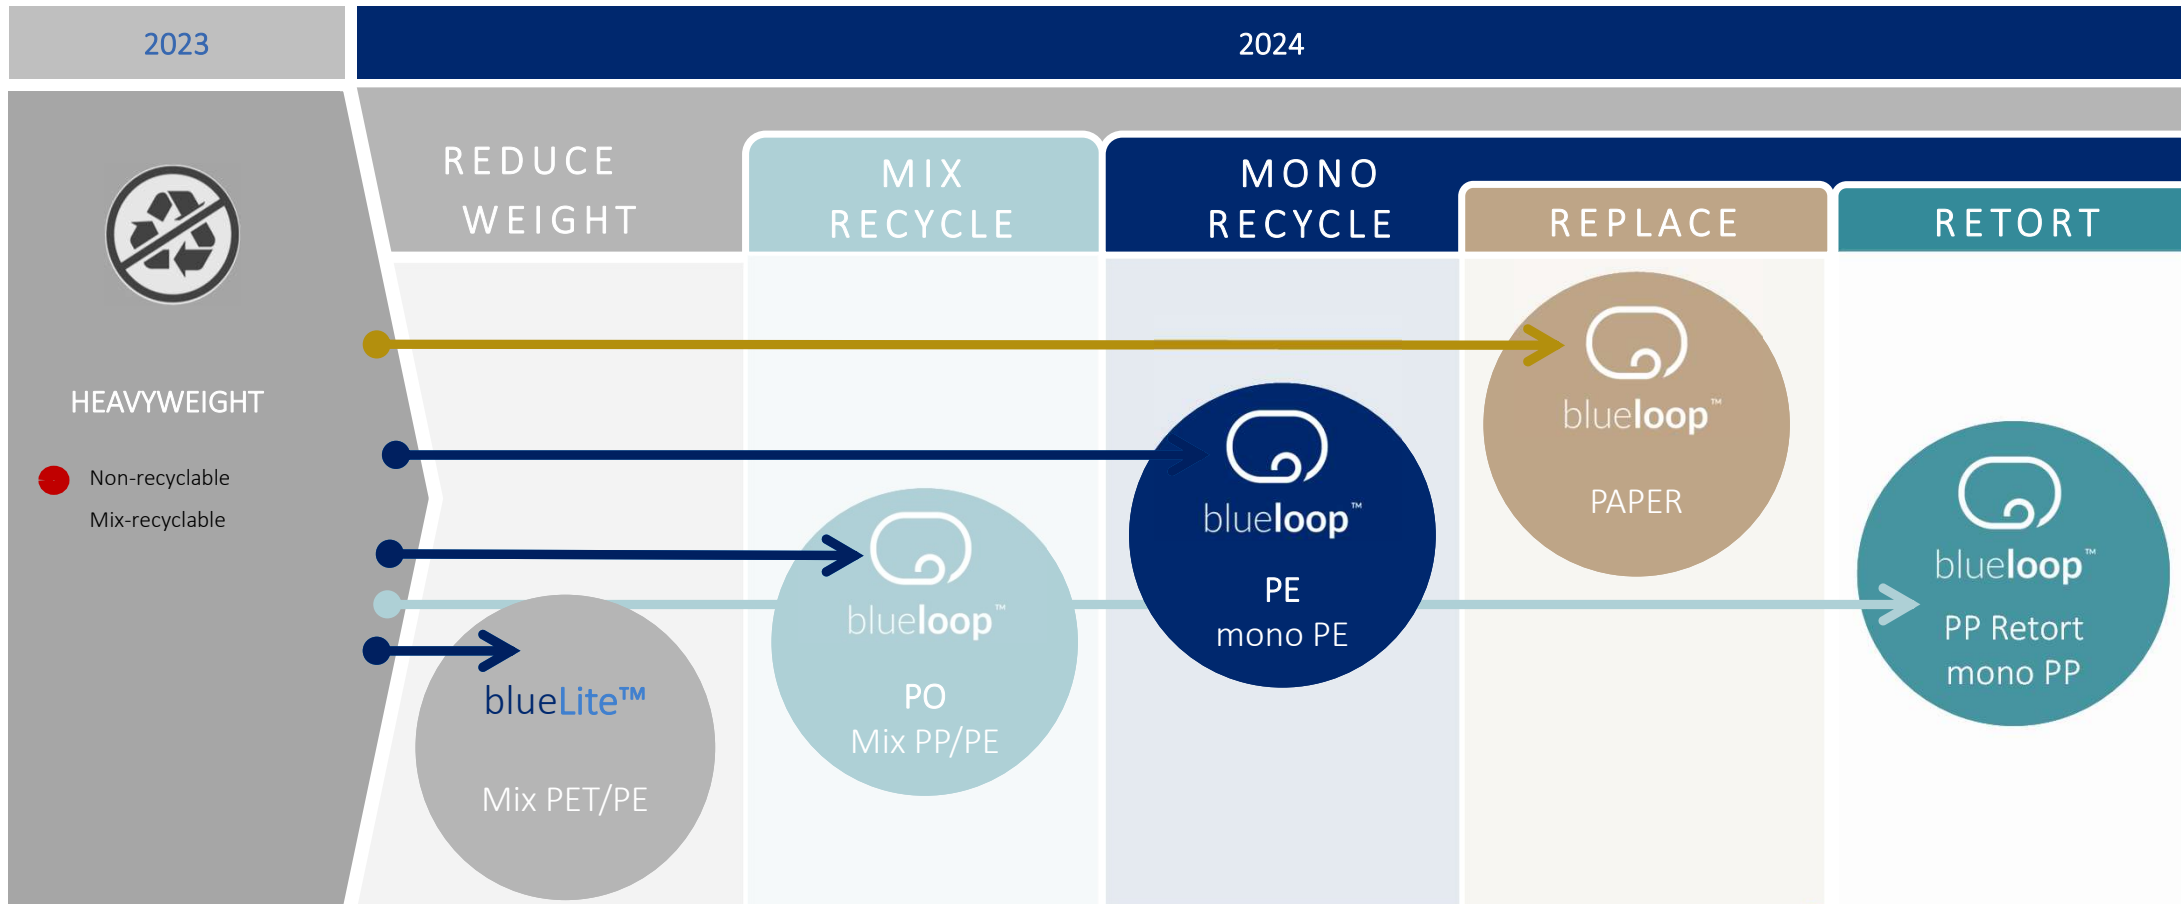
2023

2024

HEAVYWEIGHT

Non-recyclable

Mix-recyclable

REDUCE WEIGHT

MIX RECYCLE

MONO RECYCLE

REPLACE

RETORT

blueLite™

Mix PET/PE

blueloop™

PO

Mix PP/PE

blueloop™

PE

mono PE

blueloop™

PAPER

blueloop™

PP Retort

mono PP